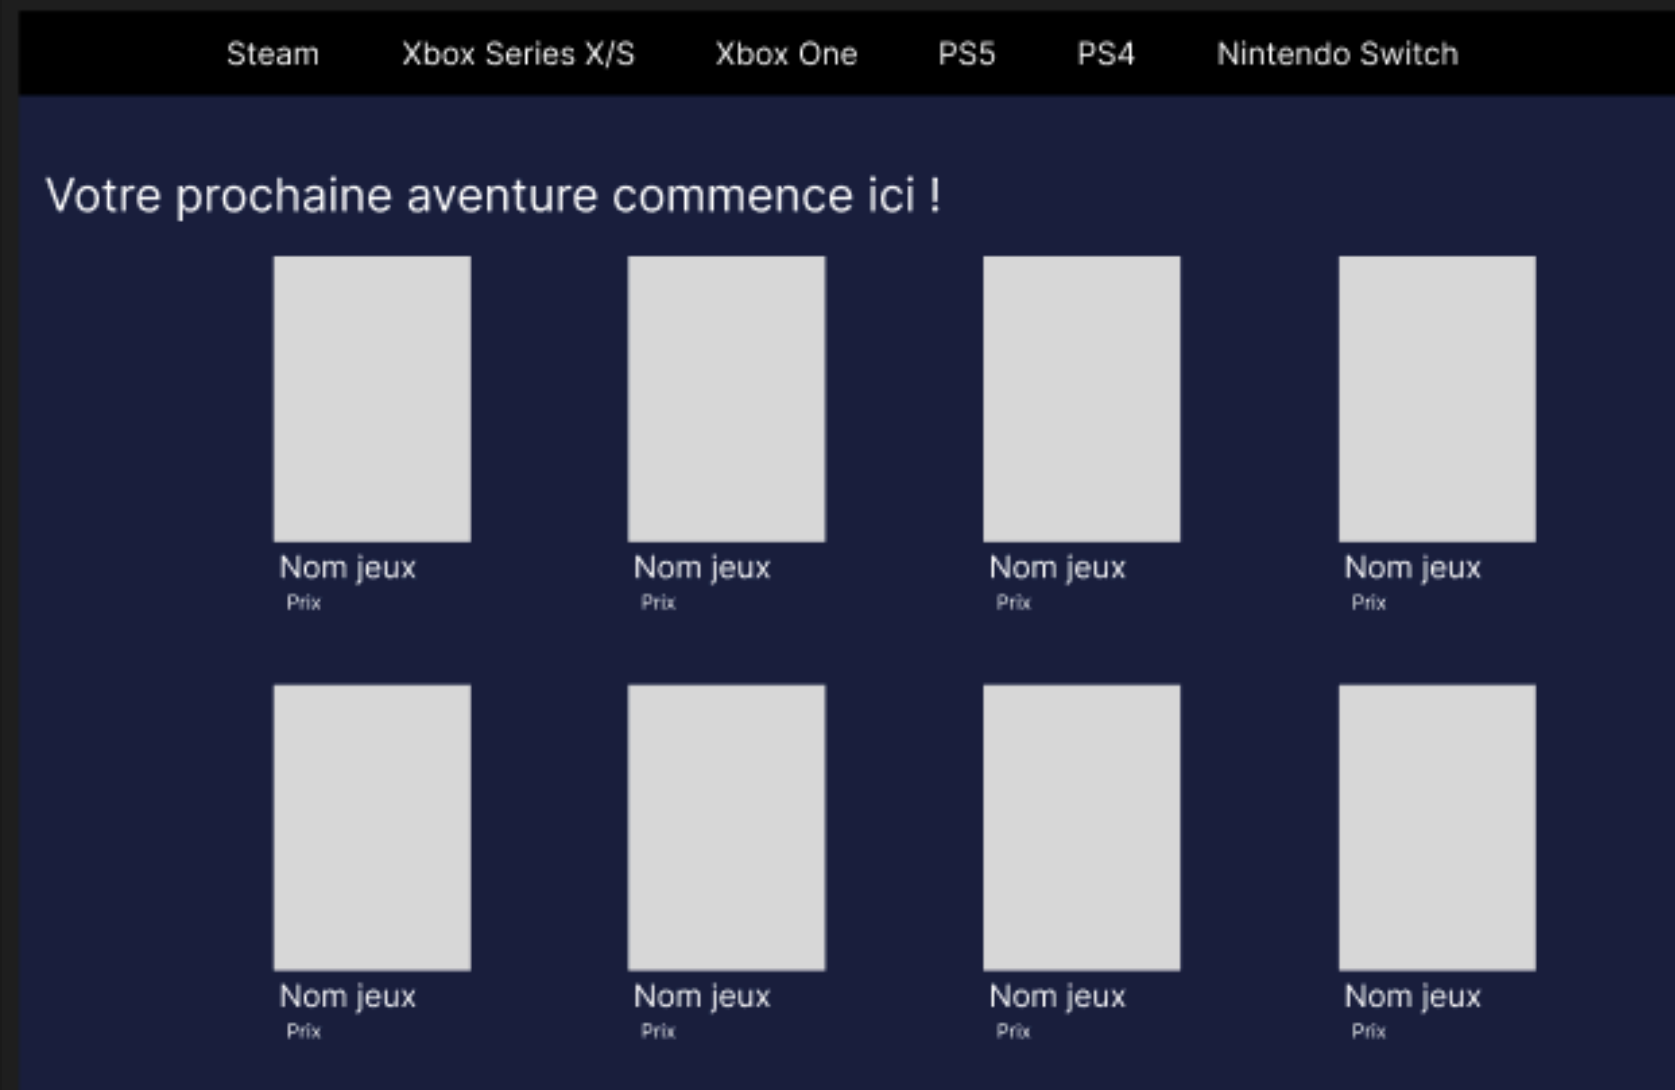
Steam Xbox Series X/S Xbox One PS5 PS4 Nintendo Switch

Votre prochaine aventure commence ici !

Nom jeux
Prix

Nom jeux
Prix

Nom jeux
Prix

Nom jeux
Prix

Nom jeux
Prix

Nom jeux
Prix

Nom jeux
Prix

Nom jeux
Prix